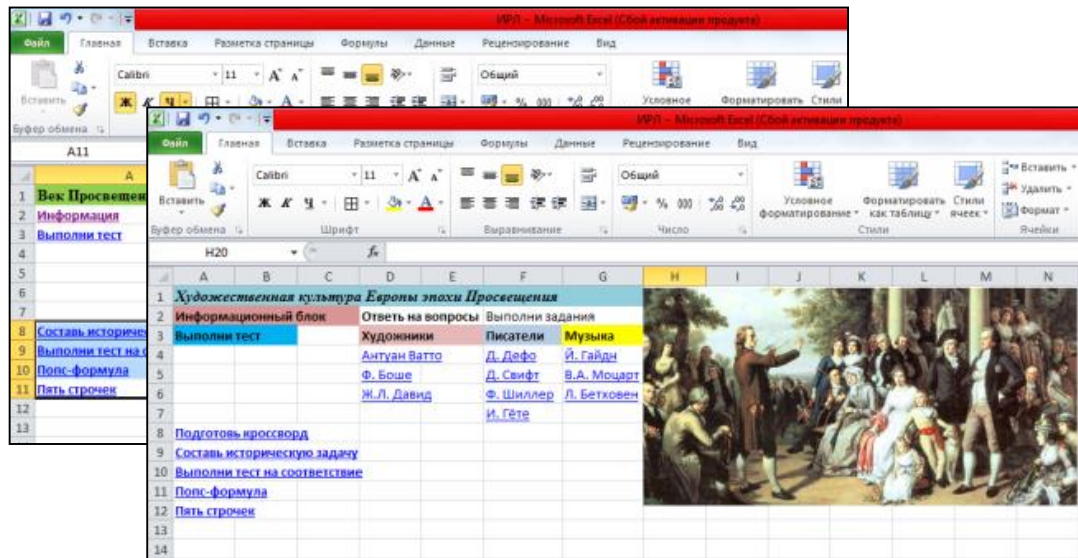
ИРЛ - Microsoft Excel (Сбой активации продукта)

Файл Главная Вставка Разметка страницы Формулы Данные Рецензирование Вид

Вставить Calibri 11 Общий Условное Форматировать Стили

Буфер обмена

A11

A

1 Век Просвещен
2 Информация
3 Выполни тест
4
5
6
7
8 Составь историче
9 Выполни тест на
10 Попс-формула
11 Пять строчек
12
13

ИРЛ - Microsoft Excel (Сбой активации продукта)

Файл Главная Вставка Разметка страницы Формулы Данные Рецензирование Вид

Вставить Calibri 11 Общий Условное форматирование Форматировать как таблицу Стили ячеек Вставить Удалить Формат

Буфер обмена Шрифт Выравнивание Число Стили Ячейки

H20 $f_x$

| | A | B | C | D | E | F | G | H | I | J | K | L | M | N |
|---|---|---|---|---|---|---|---|---|---|---|---|---|---|---|
| 1 | Художественная культура Европы эпохи Просвещения | | | | | | | | | | | | | |
| 2 | Информационный блок | | | Ответь на вопросы | | Выполни задания | | | | | | | | |
| 3 | Выполни тест | | | Художники | | Писатели | Музыка | | | | | | | |
| 4 | | | | Антуан Ватто | | Д. Дефо | Й. Гайдн | | | | | | | |
| 5 | | | | Ф. Боше | | Д. Свифт | В.А. Моцарт | | | | | | | |
| 6 | | | | Ж.Л. Давид | | Ф. Шиллер | Л. Бетховен | | | | | | | |
| 7 | | | | | | И. Гёте | | | | | | | | |
| 8 | Подготовь кроссворд | | | | | | | | | | | | | |
| 9 | Составь историческую задачу | | | | | | | | | | | | | |
| 10 | Выполни тест на соответствие | | | | | | | | | | | | | |
| 11 | Попс-формула | | | | | | | | | | | | | |
| 12 | Пять строчек | | | | | | | | | | | | | |
| 13 | | | | | | | | | | | | | | |
| 14 | | | | | | | | | | | | | | |